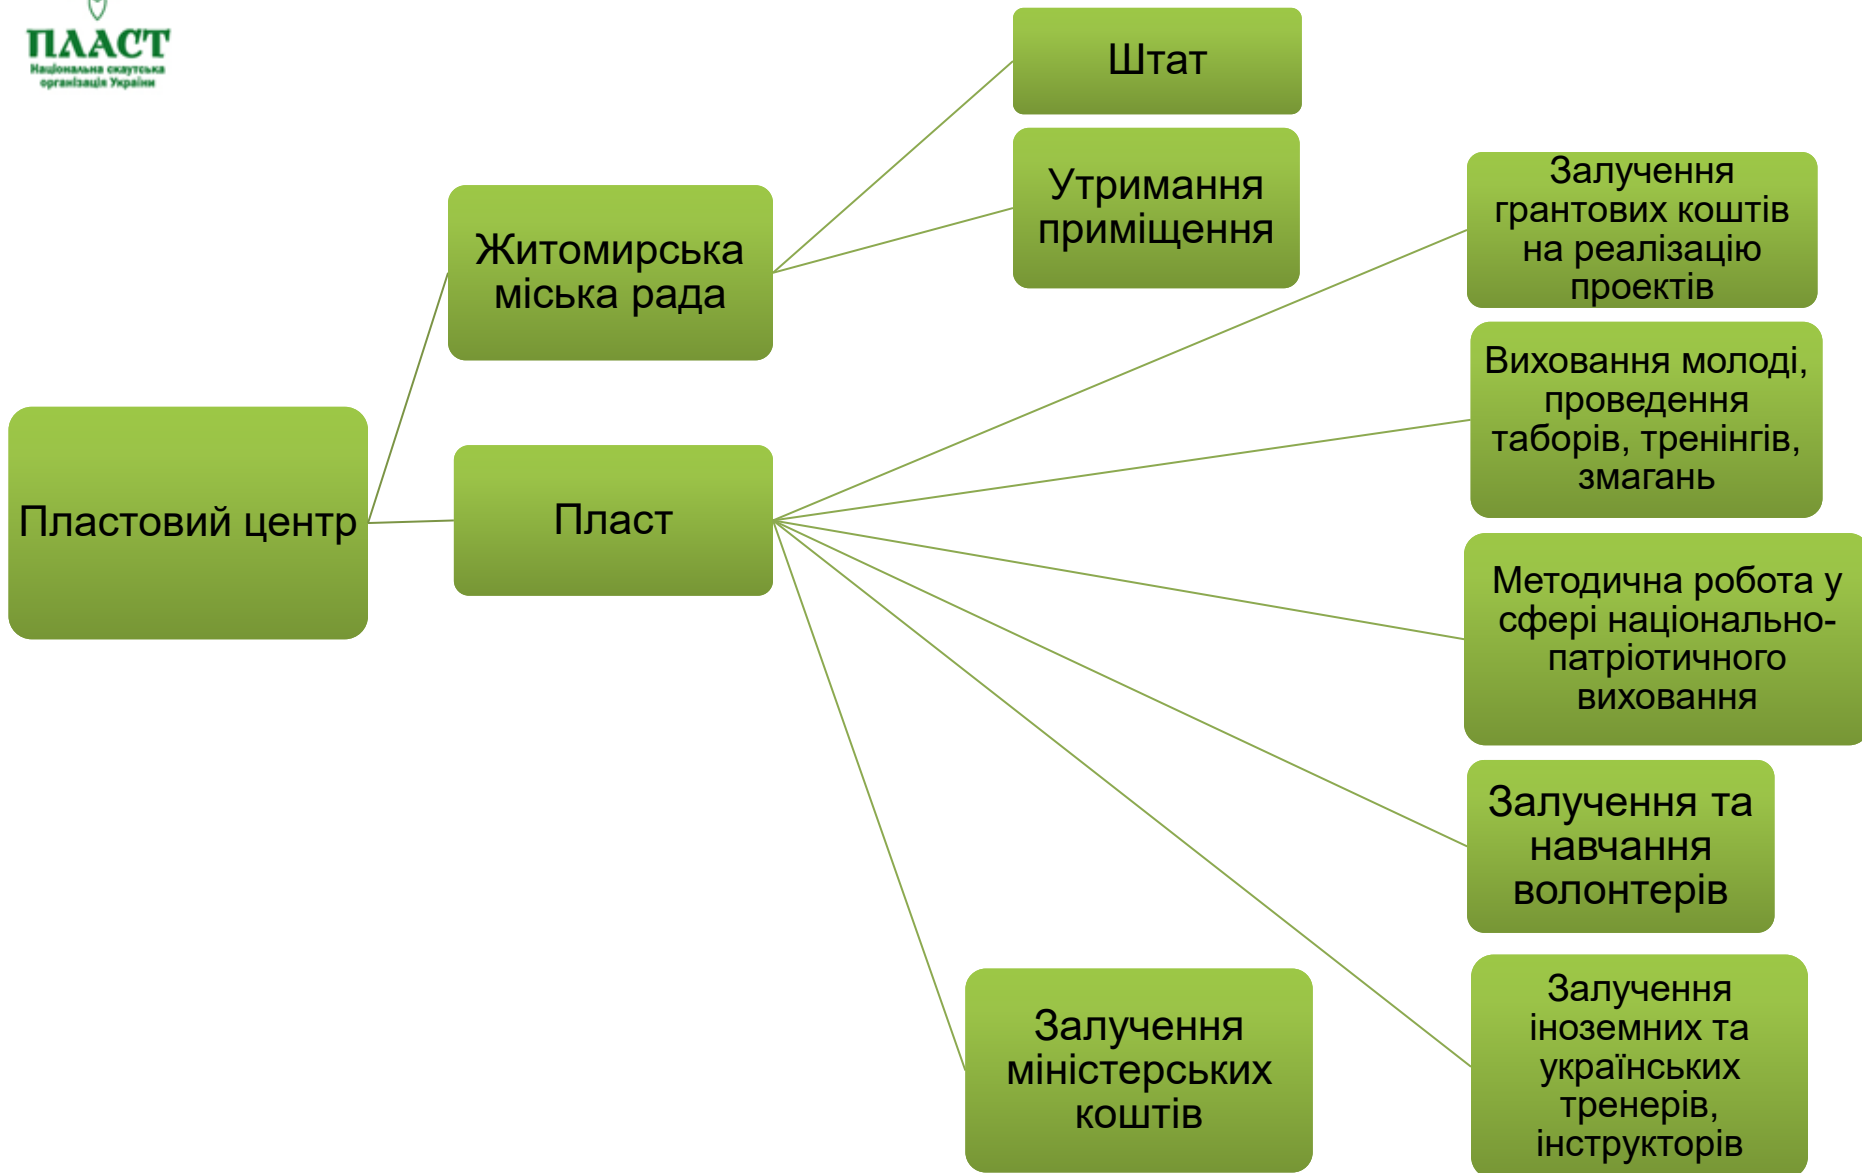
ПЛАСТ
Національна скаутська організація України

Пластовий центр

Житомирська міська рада

Пласт

Штат

Утримання приміщення

Залучення грантових коштів на реалізацію проектів

Виховання молоді, проведення таборів, тренінгів, змагань

Методична робота у сфері національно-патріотичного виховання

Залучення та навчання волонтерів

Залучення іноземних та українських тренерів, інструкторів

Залучення міністерських коштів